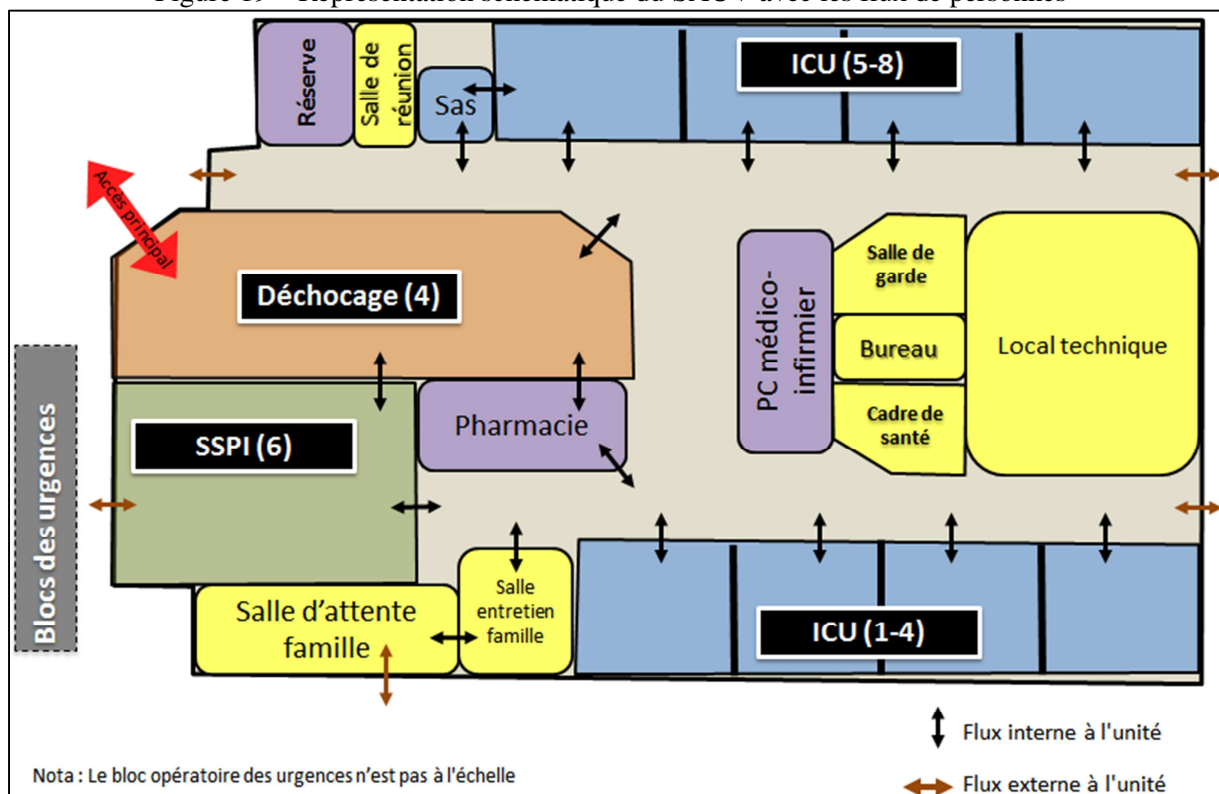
Figure 19 – Représentation schématique du SMUV avec les flux de personnes

Réserve

Salle de réunion

Sas

ICU (5-8)

Accès principal

Déchocage (4)

PC médico-infirmier

Salle de garde

Bureau

Cadre de santé

Local technique

Blocs des urgences

SSPI (6)

Pharmacie

Salle d'attente famille

Salle entretien famille

ICU (1-4)

Flux interne à l'unité

Flux externe à l'unité

Nota : Le bloc opératoire des urgences n'est pas à l'échelle